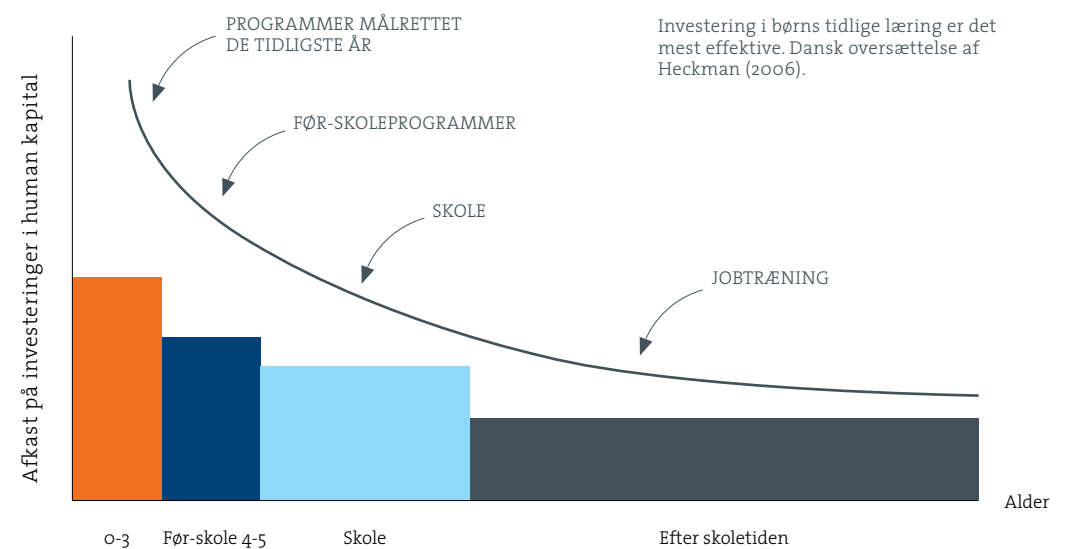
PROGRAMMER MÅLRETTET DE TIDLIGSTE ÅR

Investering i børns tidlige læring er det mest effektive. Dansk oversættelse af Heckman (2006).

FØR-SKOLEPROGRAMMER

SKOLE

JOBTRÆNING

Afkast på investeringer i human kapital

Alder

0-3

Før-skole 4-5

Skole

Efter skoletiden